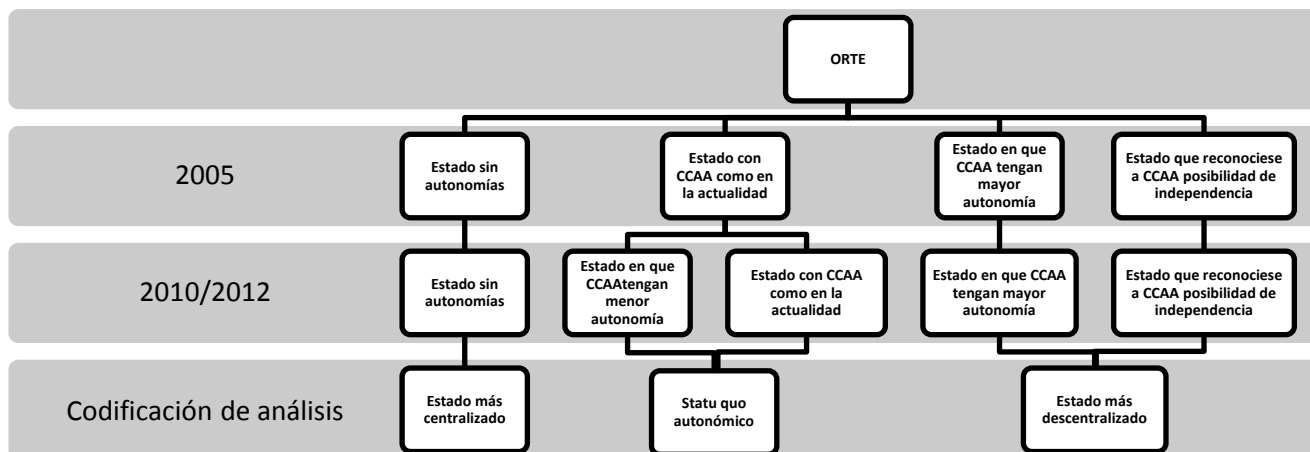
ORTE

2005

Estado sin autonomías

Estado con CCAA como en la actualidad

Estado en que CCAA tengan mayor autonomía

Estado que reconociese a CCAA posibilidad de independencia

2010/2012

Estado sin autonomías

Estado en que CCAAtengan menor autonomía

Estado con CCAA como en la actualidad

Estado en que CCAA tengan mayor autonomía

Estado que reconociese a CCAA posibilidad de independencia

Codificación de análisis

Estado más centralizado

Statu quo autonómico

Estado más descentralizado